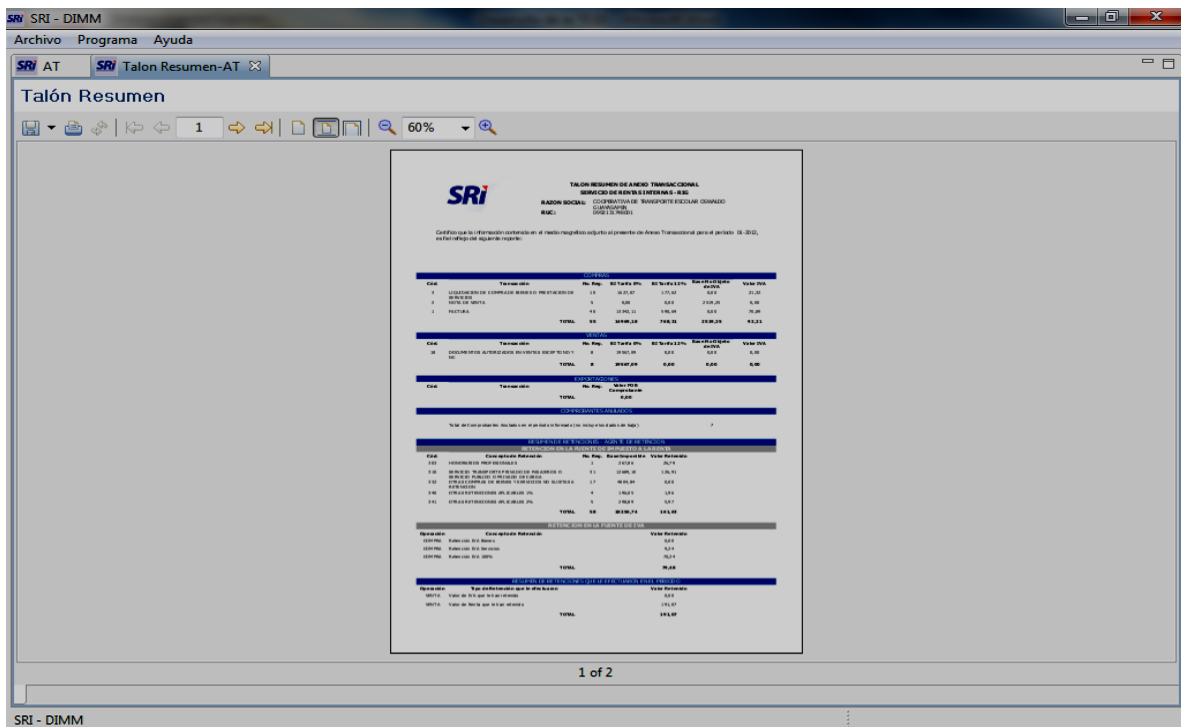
SRI - DIMM

Archivo Programa Ayuda

SRi AT SRi Talon Resumen-AT

Talón Resumen

1 60%

SRi

TALON RESUMEN DE ANEXO TRANSACCIONAL
SERVICIO DE RENTAS INTERNAS - RISE

RAZON SOCIAL: COOPERATIVA DE TRANSPORTE ESCOLAR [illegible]
RUC: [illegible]

Certifico que la información contenida en el medio magnético adjunto al presente de Anexo Transaccional para el período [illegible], es fiel reflejo del siguiente reporte:

COMPRAS

| Cód. | Transacción | No. Reg. | BI Tarifa 0% | BI Tarifa 12% | Base No Objeto de IVA | Valor IVA |
|---|---|---|---|---|---|---|
| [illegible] | LIQUIDACION DE COMPRA DE BIENES O PRESTACION DE SERVICIOS | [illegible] | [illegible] | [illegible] | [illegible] | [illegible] |
| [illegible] | NOTA DE VENTA | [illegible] | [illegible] | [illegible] | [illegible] | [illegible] |
| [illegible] | FACTURA | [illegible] | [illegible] | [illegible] | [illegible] | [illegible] |
| | TOTAL | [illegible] | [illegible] | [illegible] | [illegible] | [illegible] |

VENTAS

| Cód. | Transacción | No. Reg. | BI Tarifa 0% | BI Tarifa 12% | Base No Objeto de IVA | Valor IVA |
|---|---|---|---|---|---|---|
| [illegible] | DOCUMENTOS AUTORIZADOS EN VENTAS EXCEPTO ND Y NC | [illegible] | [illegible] | 0,00 | 0,00 | 0,00 |
| | TOTAL | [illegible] | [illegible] | 0,00 | 0,00 | 0,00 |

EXPORTACIONES

| Cód. | Transacción | No. Reg. | Valor FOB Comprobante |
|---|---|---|---|
| | TOTAL | | 0,00 |

COMPROBANTES ANULADOS

Total de Comprobantes Anulados en el período informado (no incluye los dados de baja) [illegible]

RESUMEN DE RETENCIONES - AGENTE DE RETENCION
RETENCION EN LA FUENTE DE IMPUESTO A LA RENTA

| Cód. | Concepto de Retención | No. Reg. | Base Imponible | Valor Retenido |
|---|---|---|---|---|
| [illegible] | HONORARIOS PROFESIONALES | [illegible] | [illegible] | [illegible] |
| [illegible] | SERVICIO TRANSPORTE PRIVADO DE PASAJEROS O SERVICIO PUBLICO O PRIVADO DE CARGA | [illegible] | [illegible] | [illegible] |
| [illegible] | OTRAS COMPRAS DE BIENES Y SERVICIOS NO SUJETAS A RETENCION | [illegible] | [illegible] | 0,00 |
| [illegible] | OTRAS RETENCIONES APLICABLES 1% | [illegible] | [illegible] | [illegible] |
| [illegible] | OTRAS RETENCIONES APLICABLES 2% | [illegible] | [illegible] | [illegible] |
| | TOTAL | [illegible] | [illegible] | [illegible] |

RETENCION EN LA FUENTE DE IVA

| Operación | Concepto de Retención | Valor Retenido |
|---|---|---|
| COMPRA | Retención IVA Bienes | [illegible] |
| COMPRA | Retención IVA Servicios | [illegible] |
| COMPRA | Retención IVA 100% | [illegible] |
| | TOTAL | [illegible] |

RESUMEN DE RETENCIONES QUE LE EFECTUARON EN EL PERIODO

| Operación | Tipo de Retención que le efectuaron | Valor Retenido |
|---|---|---|
| VENTA | Valor de IVA que le han retenido | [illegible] |
| VENTA | Valor de Renta que le han retenido | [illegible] |
| | TOTAL | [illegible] |

1 of 2

SRI - DIMM